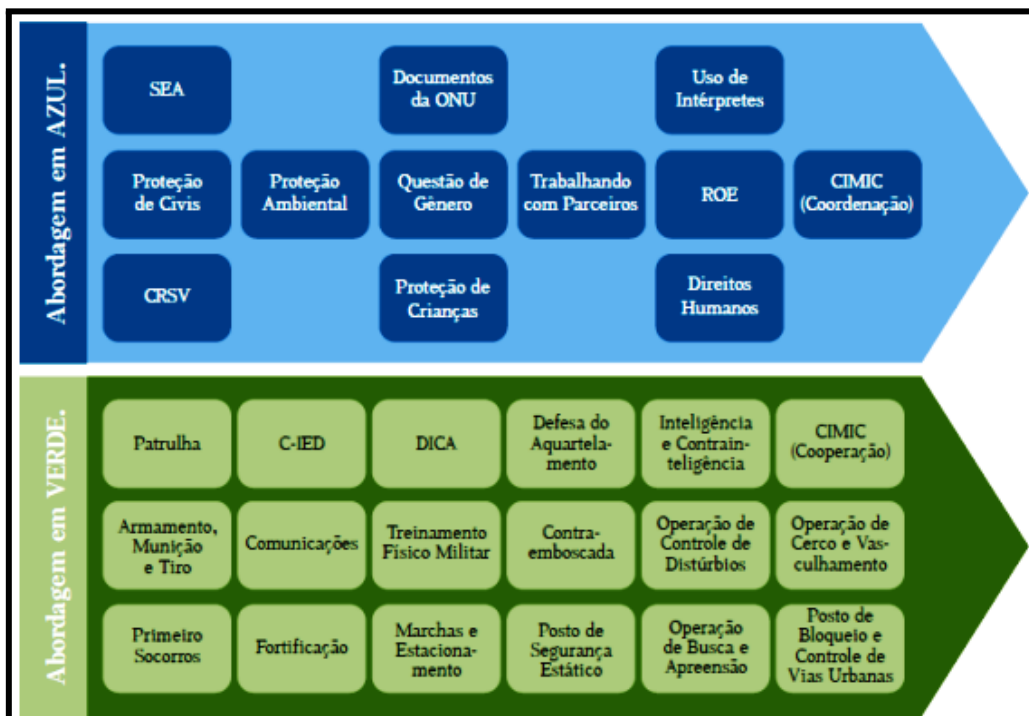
Abordagem em AZUL.

SEA

Documentos da ONU

Uso de Intérpretes

Proteção de Civis

Proteção Ambiental

Questão de Gênero

Trabalhando com Parceiros

ROE

CIMIC (Coordenação)

CRSV

Proteção de Crianças

Direitos Humanos

Abordagem em VERDE.

Patrulha

C-IED

DICA

Defesa do Aquartelamento

Inteligência e Contrainteligência

CIMIC (Cooperação)

Armamento, Munição e Tiro

Comunicações

Treinamento Físico Militar

Contraemboscada

Operação de Controle de Distúrbios

Operação de Cerco e Vasculhamento

Primeiro Socorros

Fortificação

Marchas e Estacionamento

Posto de Segurança Estático

Operação de Busca e Apreensão

Posto de Bloqueio e Controle de Vias Urbanas